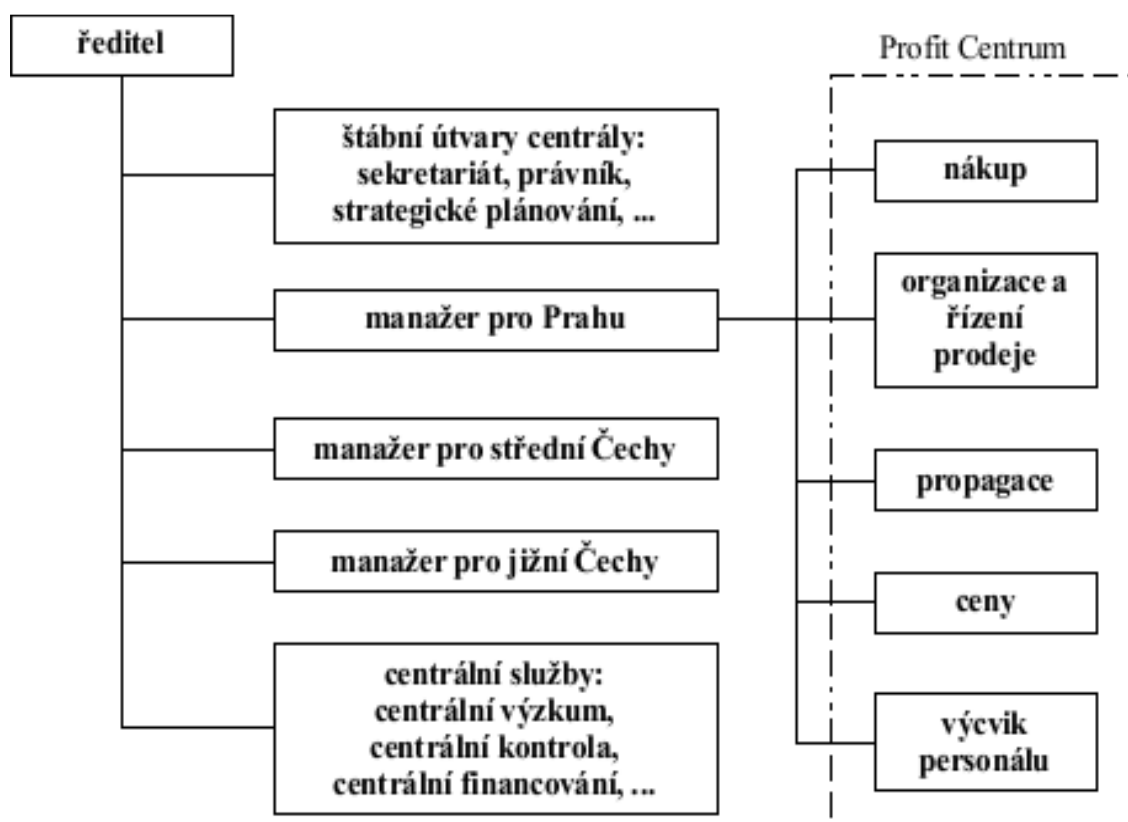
ředitel

Profit Centrum

štábní útvary centrály: sekretariát, právník, strategické plánování, ...

nákup

manažer pro Prahu

organizace a řízení prodeje

manažer pro střední Čechy

propagace

manažer pro jižní Čechy

ceny

centrální služby: centrální výzkum, centrální kontrola, centrální financování, ...

výcvik personálu